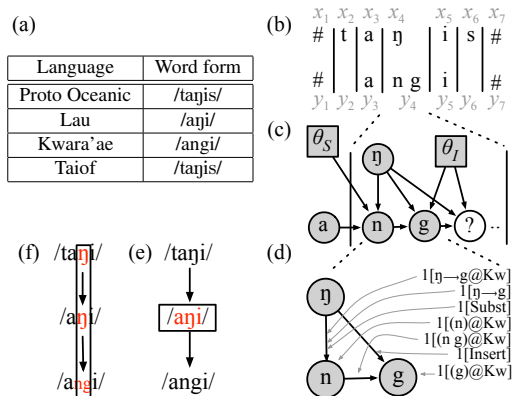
(a)

| Language | Word form |
|---|---|
| Proto Oceanic | /taŋis/ |
| Lau | /aŋi/ |
| Kwara'ae | /angi/ |
| Taiof | /taŋis/ |

(b)

$x_1$ $x_2$ $x_3$ $x_4$ $x_5$ $x_6$ $x_7$

# t a ŋ i s #

# a n g i #

$y_1$ $y_2$ $y_3$ $y_4$ $y_5$ $y_6$ $y_7$

(c)

$\theta_S$ $\theta_I$

ŋ

a n g ?

(d)

ŋ

n g

1[ŋ→g@Kw]
1[ŋ→g]
1[Subst]
1[(n)@Kw]
1[(n g)@Kw]
1[Insert]
1[(g)@Kw]

(f) /taŋi/

/aŋi/

/angi/

(e) /taŋi/

/aŋi/

/angi/